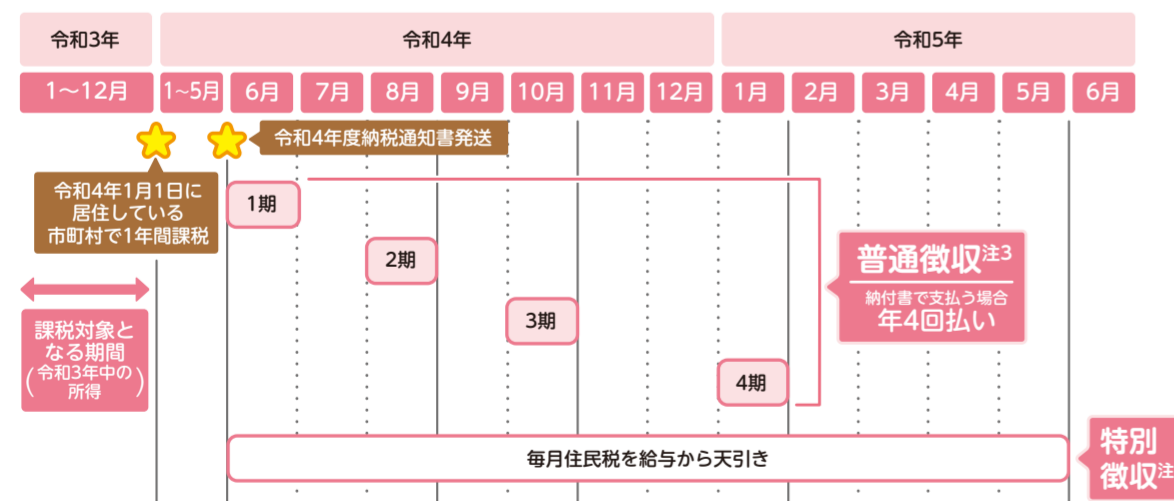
| 令和3年 | 令和4年 | | | | | | | | 令和5年 | | | | | |
|---|---|---|---|---|---|---|---|---|---|---|---|---|---|---|
| 1〜12月 | 1〜5月 | 6月 | 7月 | 8月 | 9月 | 10月 | 11月 | 12月 | 1月 | 2月 | 3月 | 4月 | 5月 | 6月 |

令和4年度納税通知書発送

令和4年1月1日に居住している市町村で1年間課税

課税対象となる期間（令和3年中の所得）

1期

2期

3期

4期

普通徴収$^{注3}$
納付書で支払う場合
年4回払い

毎月住民税を給与から天引き

特別徴収$^{注}$